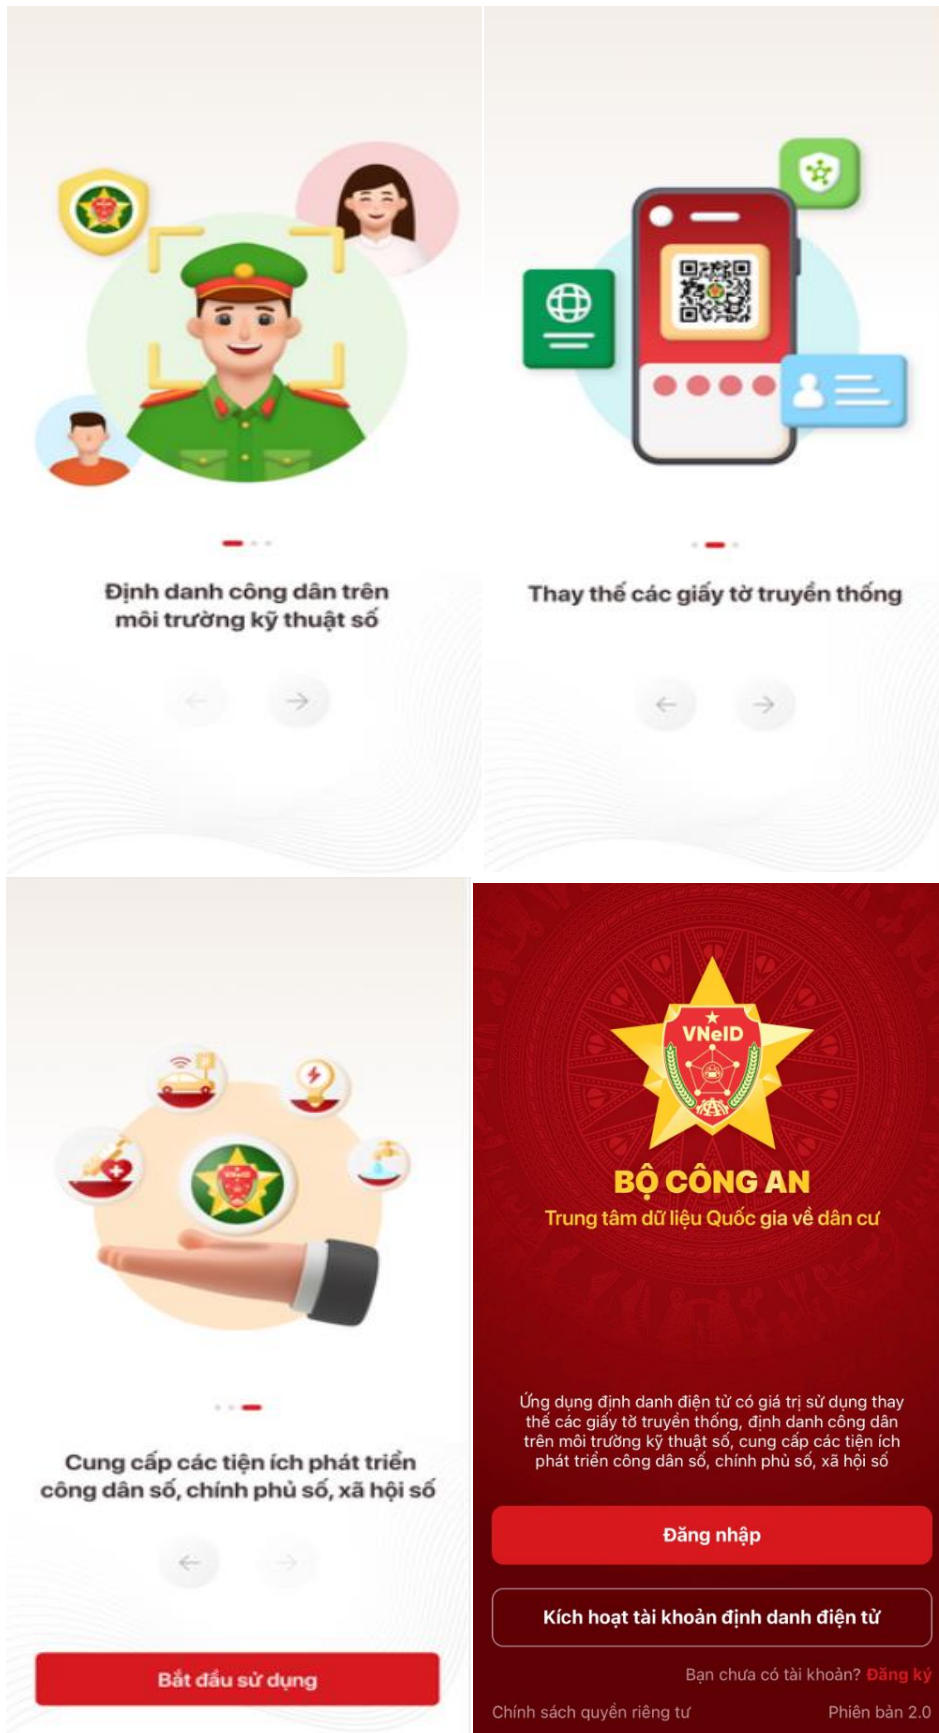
Định danh công dân trên môi trường kỹ thuật số

←  →

Thay thế các giấy tờ truyền thống

←  →

Cung cấp các tiện ích phát triển công dân số, chính phủ số, xã hội số

←  →

Bắt đầu sử dụng

VNeID

BỘ CÔNG AN

Trung tâm dữ liệu Quốc gia về dân cư

Ứng dụng định danh điện tử có giá trị sử dụng thay thế các giấy tờ truyền thống, định danh công dân trên môi trường kỹ thuật số, cung cấp các tiện ích phát triển công dân số, chính phủ số, xã hội số

Đăng nhập

Kích hoạt tài khoản định danh điện tử

Bạn chưa có tài khoản? Đăng ký

Chính sách quyền riêng tư

Phiên bản 2.0